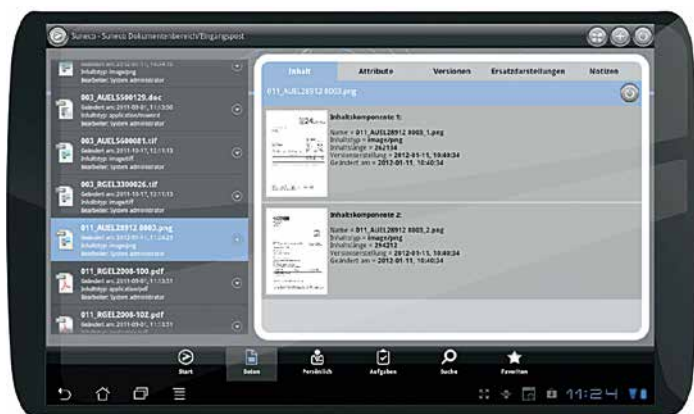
Suneco - Suneco Dokumentenbereich/Eingangspost

Inhaltstyp: image/png
Bearbeiter: System administrator

003_AUEL5500129.doc
Geändert am: 2011-09-01, 11:13:50
Inhaltstyp: application/msword
Bearbeiter: System administrator

003_AUEL5600081.tif
Geändert am: 2011-11-11, 12:11:15
Inhaltstyp: image/tiff
Bearbeiter: System administrator

003_RGEL3300026.tif
Geändert am: 2011-11-11, 12:11:15
Inhaltstyp: image/tiff
Bearbeiter: System administrator

011_AUEL28912 8003.png
Geändert am: 2011-11-11, 11:24:21
Inhaltstyp: image/png
Bearbeiter: System administrator

011_RGEL2008-100.pdf
Geändert am: 2011-09-01, 11:13:51
Inhaltstyp: application/pdf
Bearbeiter: System administrator

011_RGEL2008-102.pdf
Geändert am: 2011-09-01, 11:13:51
Inhaltstyp: application/pdf
Bearbeiter: System administrator

| Inhalt | Attribute | Versionen | Ersatzdarstellungen | Notizen |
|---|---|---|---|---|

011_AUEL28912 8003.png

Inhaltskomponente 1:
Name = 011_AUEL28912 8003_1.png
Inhaltstyp = image/png
Inhaltslänge = 262134
Versionserstellung = 2012-01-11, 10:40:34
Geändert am = 2012-01-11, 10:40:34

Inhaltskomponente 2:
Name = 011_AUEL28912 8003_2.png
Inhaltstyp = image/png
Inhaltslänge = 294212
Versionserstellung = 2012-01-11, 10:40:34
Geändert am = 2012-01-11, 10:40:34

Start
Daten
Persönlich
Aufgaben
Suche
Favoriten

11:24